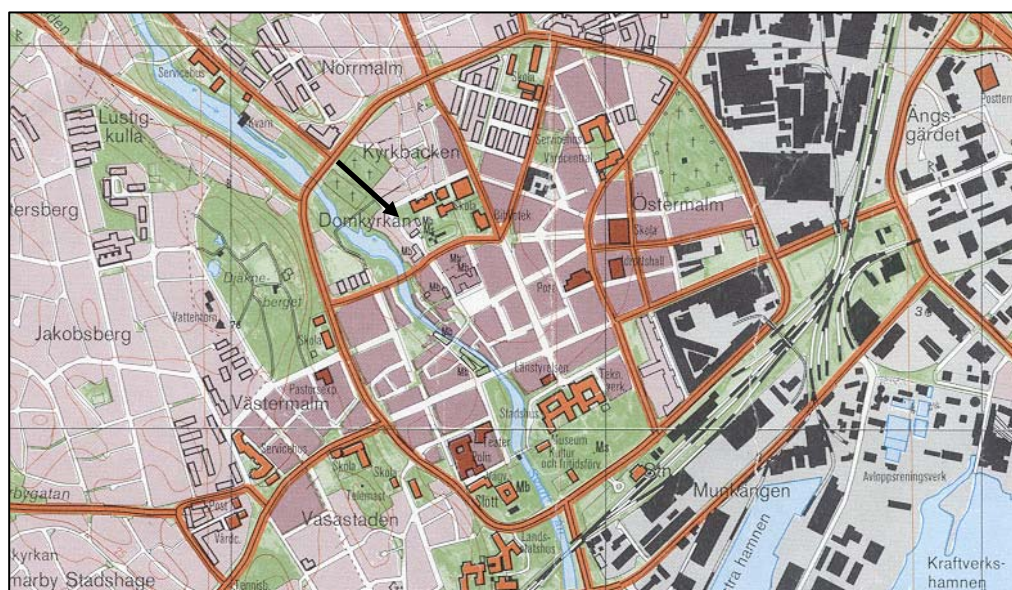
Norrmalm
Servicehus
Lustig-
kulla
tersberg
Kyrkbacken
Domkyrkan
Skola
Bibliotek
Servicehus
Vårdcentral
Östermalm
Skola
Idrottshall
Ängs-
gärdet
Posten
Drake-
berget
Vattentorn
Jakobsberg
Skola
Pastorsexp.
Västermalm
Servicehus
Skola
Skola
Telemast
Vasastaden
Post
Vårdc.
rbygatan
kyrkan
marby Stadshage
Post
Länsstyrelsen
Tekn.
verk
Stadshus
Teater
Polis
Museum
Kultur
och fritidsförv.
Slott
Lands-
statshus
Stn
Munkängen
hamnen
Avloppsreningsverk
Kraftverks-
hamnen
Mb
Ms
Tennisb.
38